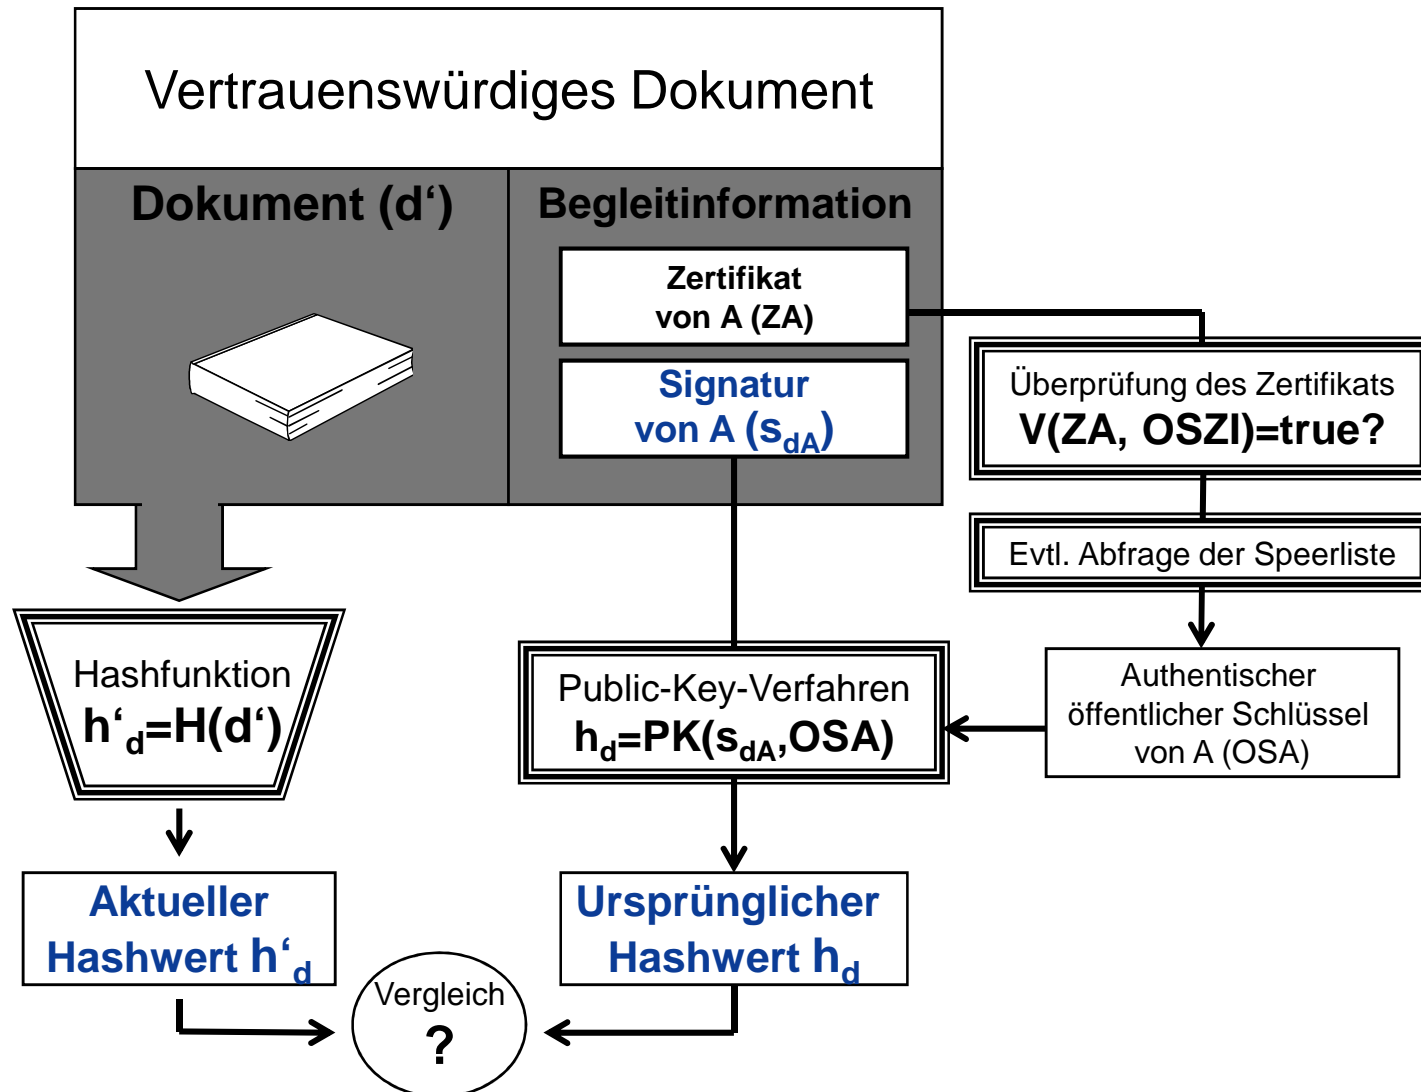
Vertrauenswürdiges Dokument

Dokument (d‘)

Begleitinformation

Zertifikat von A (ZA)

Signatur von A ($s_{dA}$)

Überprüfung des Zertifikats
V(ZA, OSZI)=true?

Evtl. Abfrage der Speerliste

Hashfunktion
$h'_d$=H(d‘)

Public-Key-Verfahren
$h_d$=PK($s_{dA}$,OSA)

Authentischer öffentlicher Schlüssel von A (OSA)

Aktueller Hashwert $h'_d$

Ursprünglicher Hashwert $h_d$

Vergleich
?